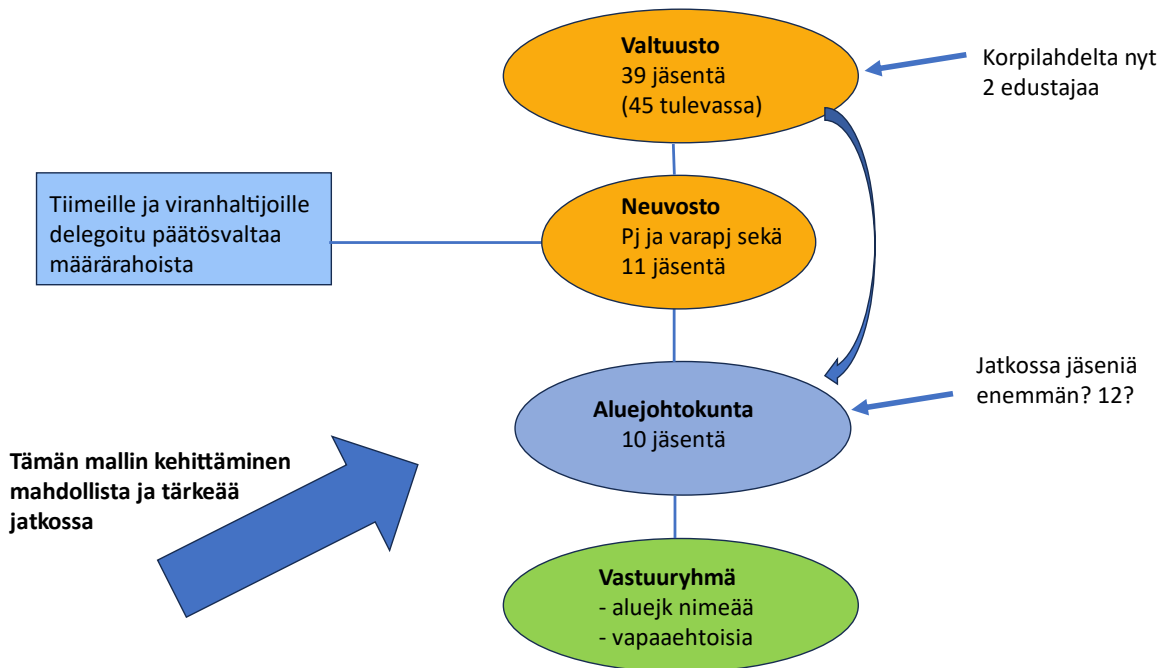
Valtuusto
39 jäsentä
(45 tulevassa)

Korpilahdelta nyt 2 edustajaa

Tiimeille ja viranhaltijoille delegoitu päätösvaltaa määrärahoista

Neuvosto
Pj ja varapj sekä
11 jäsentä

Jatkossa jäseniä enemmän? 12?

Aluejohtokunta
10 jäsentä

Tämän mallin kehittäminen mahdollista ja tärkeää jatkossa

Vastuuryhmä
- aluejk nimeää
- vapaaehtoisia